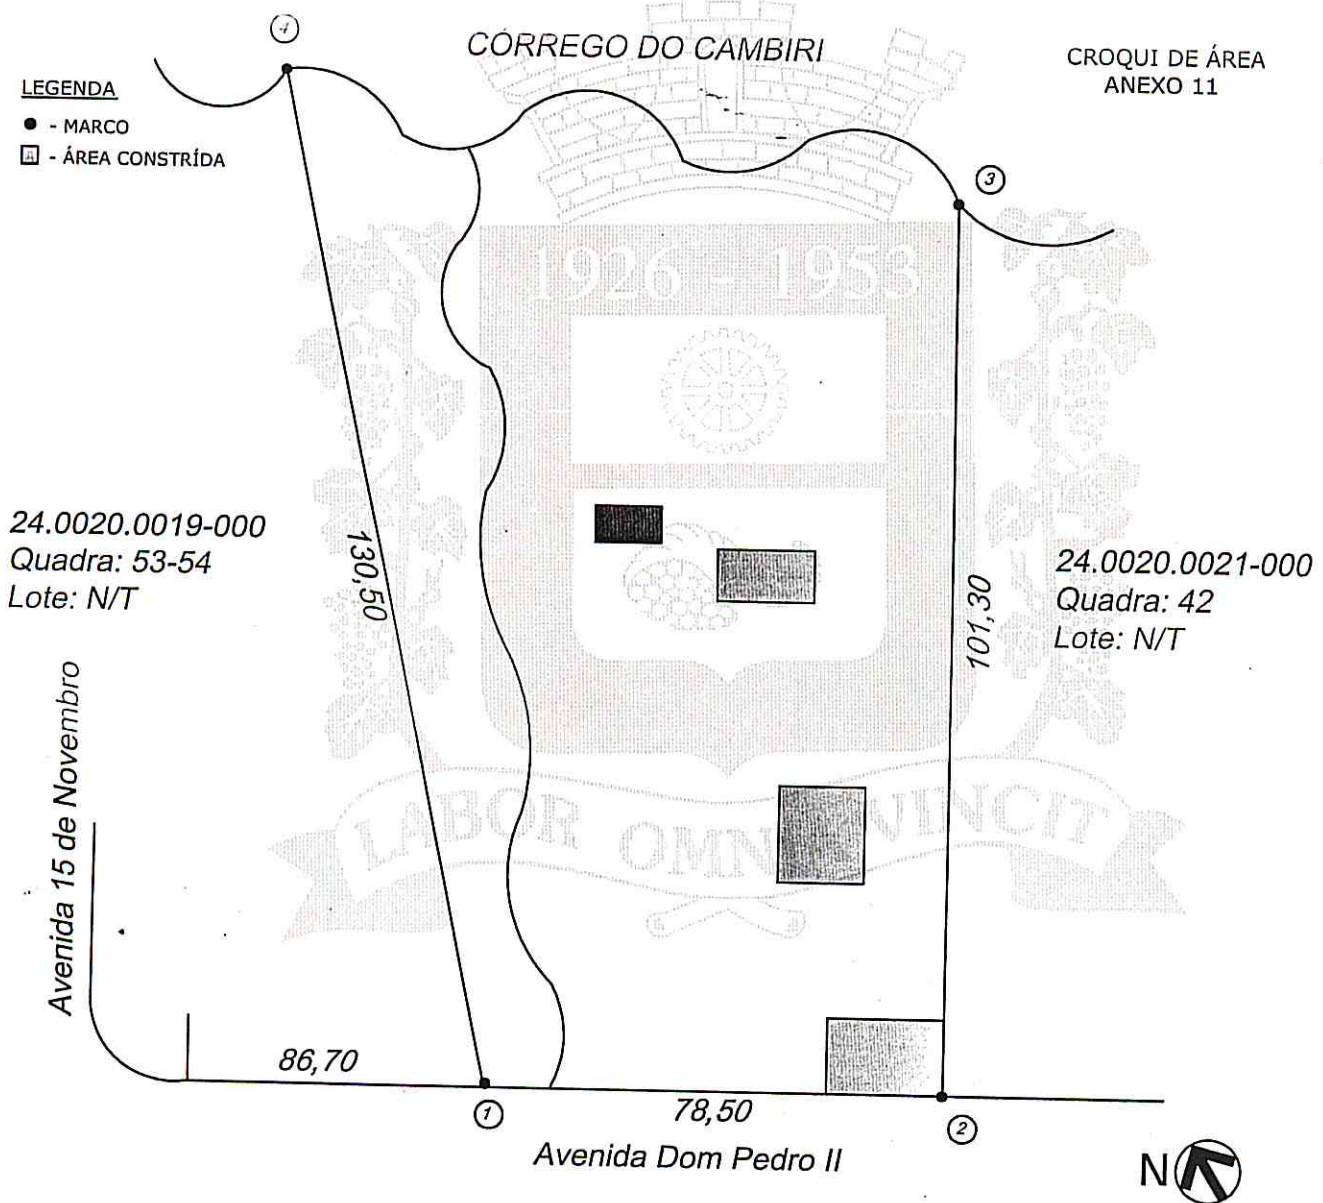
④

CÓRREGO DO CAMBIRI

CROQUI DE ÁREA
ANEXO 11

LEGENDA
● - MARCO
▣ - ÁREA CONSTRÍDA

③

1926 - 1953

24.0020.0019-000
Quadra: 53-54
Lote: N/T

130,50

101,30

24.0020.0021-000
Quadra: 42
Lote: N/T

Avenida 15 de Novembro

LABOR OMNIA VINCIT

86,70

①

78,50

②

Avenida Dom Pedro II

N